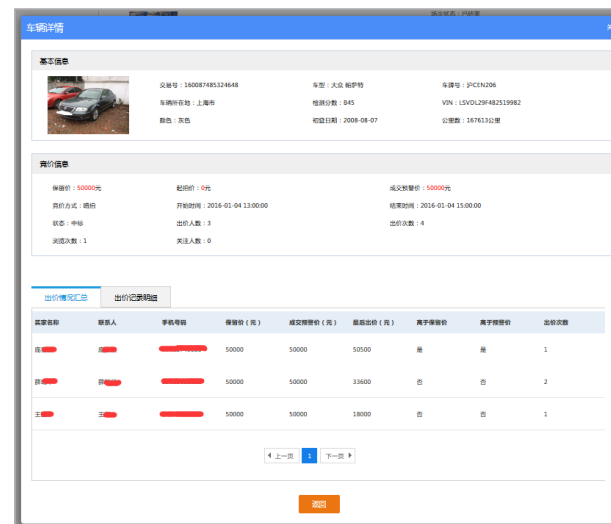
车辆详情

基本信息

交易号：160087485324648
车型：大众 帕萨特
车牌号：沪CEN206
车辆所在地：上海市
检测分数：84.5
VIN：LSVDL29F482519982
颜色：灰色
初登日期：2008-08-07
公里数：167613公里

竞价信息

保留价：50000元
起拍价：0元
成交预警价：50000元
竞价方式：明拍
开始时间：2016-01-04 13:00:00
结束时间：2016-01-04 15:00:00
状态：中标
出价人数：3
出价次数：4
关注次数：1
关注人数：0

出价情况汇总
出价记录明细

| 买家名称 | 联系人 | 手机号码 | 保留价（元） | 成交预警价（元） | 最高出价（元） | 高于保留价 | 高于预警价 | 出价次数 |
|---|---|---|---|---|---|---|---|---|
| 庄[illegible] | 庄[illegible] | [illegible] | 50000 | 50000 | 50500 | 是 | 是 | 1 |
| 薛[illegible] | 薛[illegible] | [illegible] | 50000 | 50000 | 33600 | 否 | 否 | 2 |
| 王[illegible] | 王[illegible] | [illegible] | 50000 | 50000 | 18000 | 否 | 否 | 1 |

上一页 1 下一页

返回